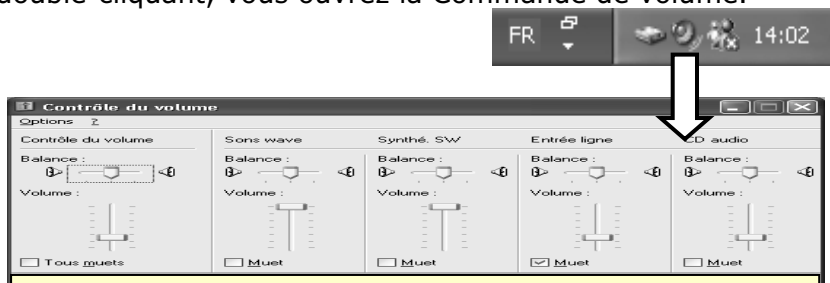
double-cliquant, vous ouvrez la Commande de volume.

FR 14:02

Contrôle du volume
Options ?

Contrôle du volume
Balance :
Volume :
Tous muets

Sons wave
Balance :
Volume :
Muet

Synthé. SW
Balance :
Volume :
Muet

Entrée ligne
Balance :
Volume :
Muet

CD audio
Balance :
Volume :
Muet